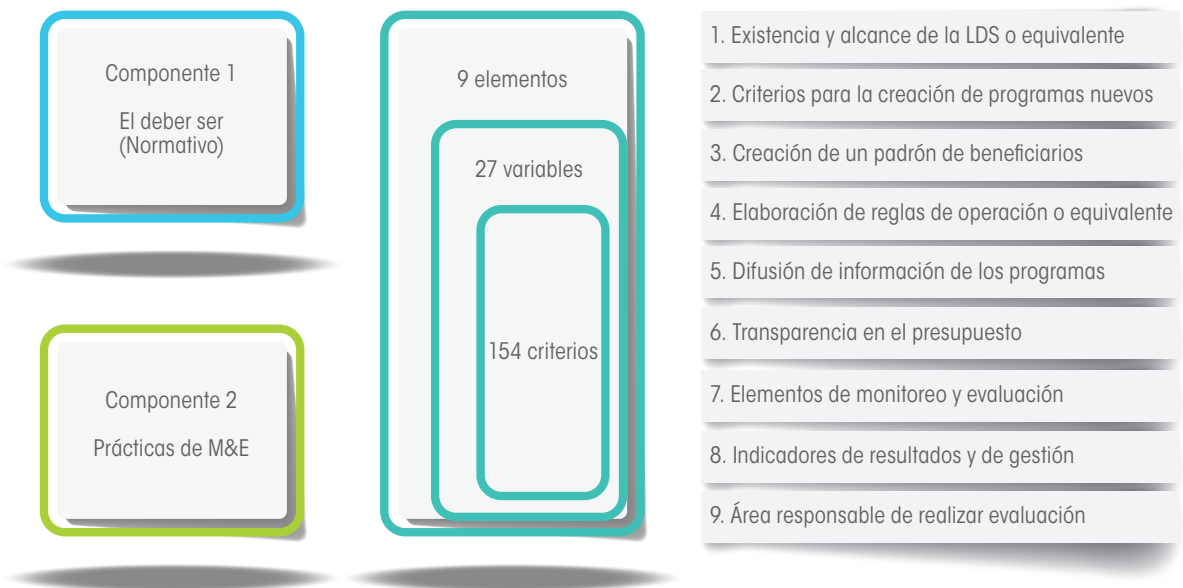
Componente 1

El deber ser
(Normativo)

Componente 2

Prácticas de M&E

9 elementos

27 variables

154 criterios

1. Existencia y alcance de la LDS o equivalente

2. Criterios para la creación de programas nuevos

3. Creación de un padrón de beneficiarios

4. Elaboración de reglas de operación o equivalente

5. Difusión de información de los programas

6. Transparencia en el presupuesto

7. Elementos de monitoreo y evaluación

8. Indicadores de resultados y de gestión

9. Área responsable de realizar evaluación